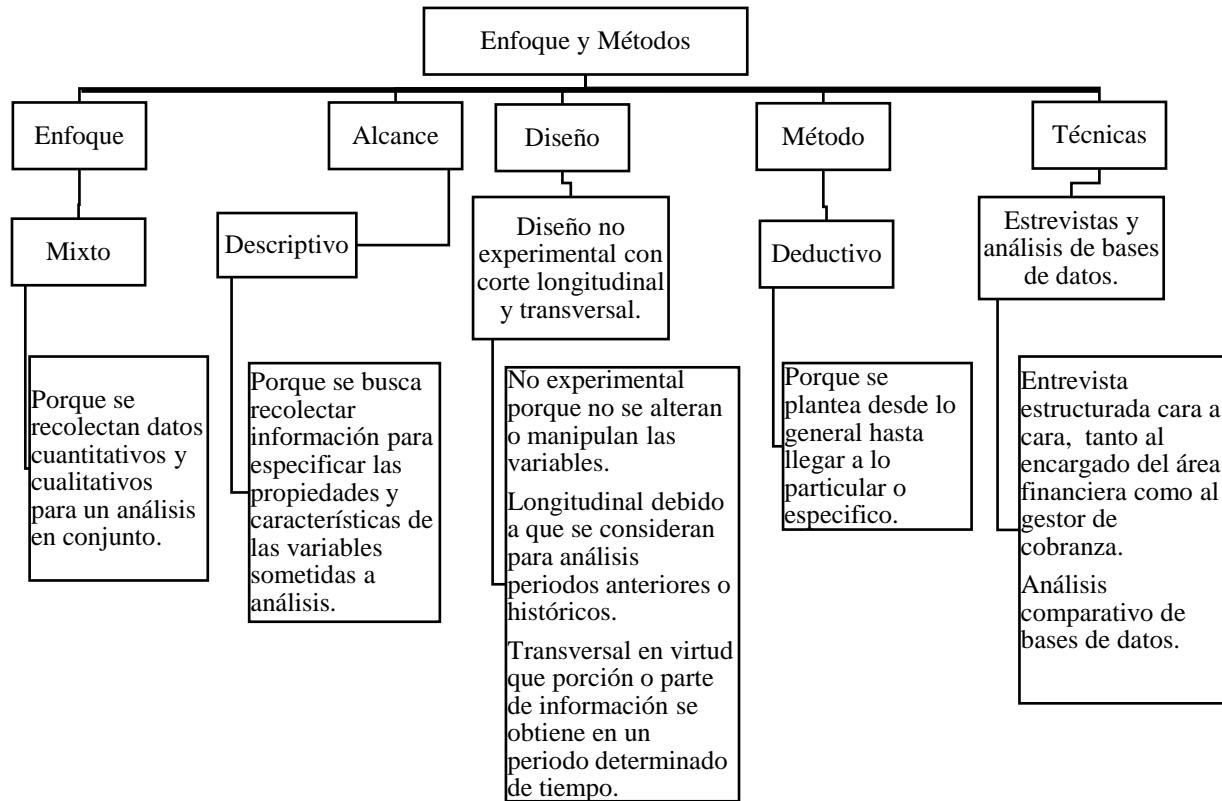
Enfoque y Métodos

Enfoque

Mixto

Porque se recolectan datos cuantitativos y cualitativos para un análisis en conjunto.

Alcance

Descriptivo

Porque se busca recolectar información para especificar las propiedades y características de las variables sometidas a análisis.

Diseño

Diseño no experimental con corte longitudinal y transversal.

No experimental porque no se alteran o manipulan las variables.

Longitudinal debido a que se consideran para análisis periodos anteriores o históricos.

Transversal en virtud que porción o parte de información se obtiene en un periodo determinado de tiempo.

Método

Deductivo

Porque se plantea desde lo general hasta llegar a lo particular o especifico.

Técnicas

Estrevistas y análisis de bases de datos.

Entrevista estructurada cara a cara, tanto al encargado del área financiera como al gestor de cobranza.

Análisis comparativo de bases de datos.